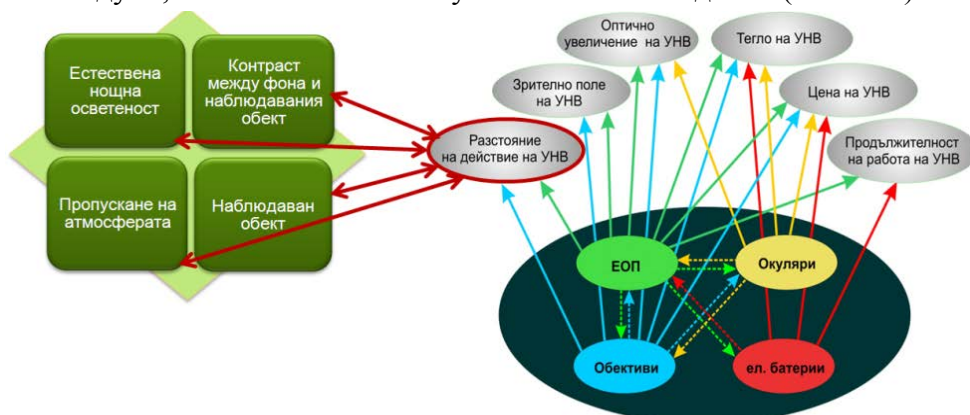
Естествена нощна осветеност

Контраст между фона и наблюдавания обект

Пропускане на атмосферата

Наблюдаван обект

Разстояние на действие на УНВ

Зрително поле на УНВ

Оптично увеличение на УНВ

Тегло на УНВ

Цена на УНВ

Продължителност на работа на УНВ

ЕОП

Окуляри

Обективи

ел. батерии